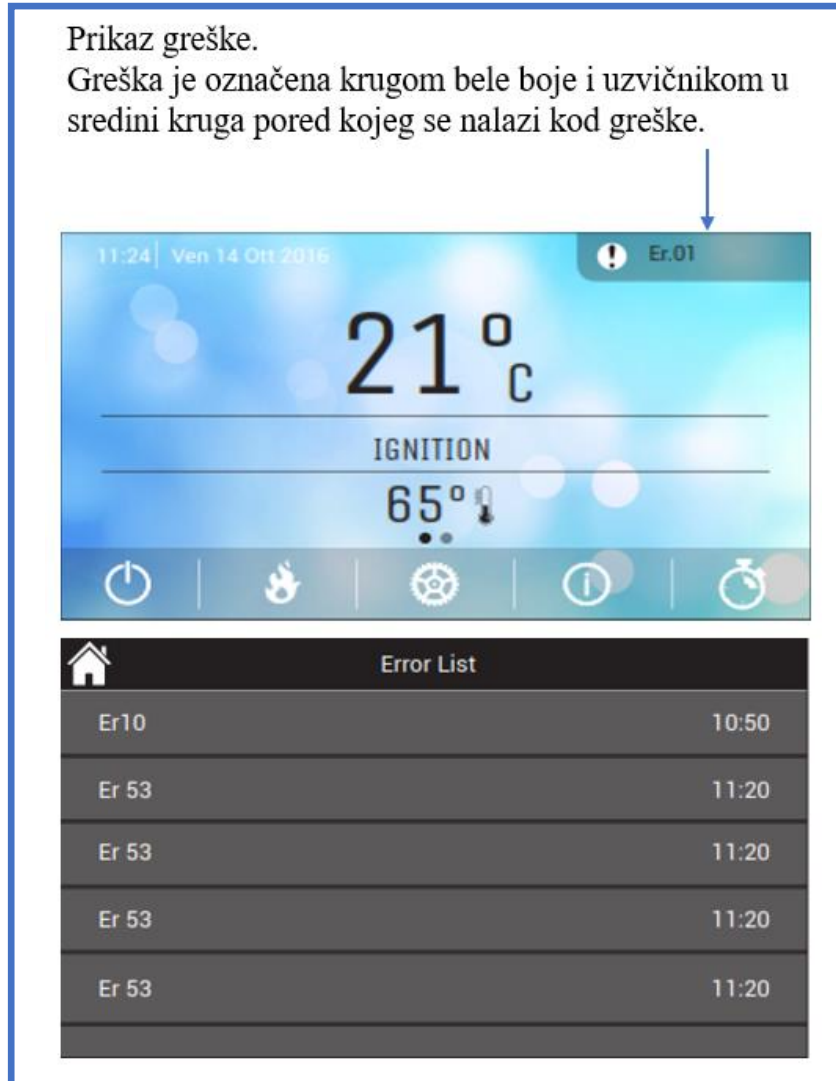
Prikaz greške.
Greška je označena krugom bele boje i uzvičnikom u sredini kruga pored kojeg se nalazi kod greške.

11:24 | Ven 14 Ott 2016

Er.01

21 °C

IGNITION

65°

Error List

| | |
|---|---|
| Er10 | 10:50 |
| Er 53 | 11:20 |
| Er 53 | 11:20 |
| Er 53 | 11:20 |
| Er 53 | 11:20 |